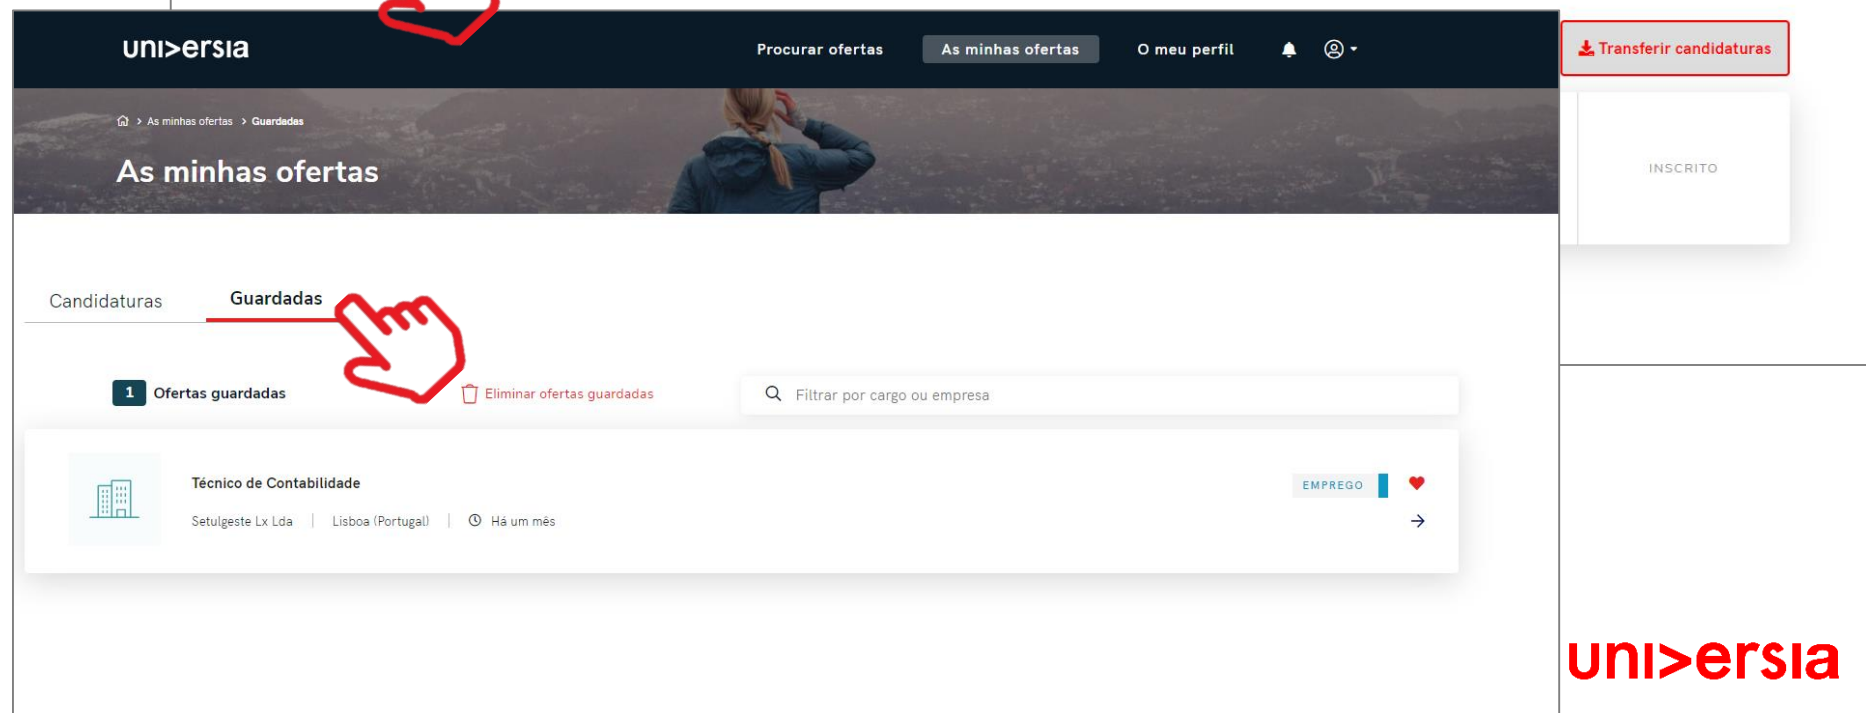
uni>ersia

Procurar ofertas | As minhas ofertas | O meu perfil

Transferir candidaturas

INSCRITO

> As minhas ofertas > Guardadas

As minhas ofertas

Candidaturas | Guardadas

1 Ofertas guardadas

Eliminar ofertas guardadas

Filtrar por cargo ou empresa

Técnico de Contabilidade

Setulgeste Lx Lda | Lisboa (Portugal) | Há um mês

EMPREGO

uni>ersia